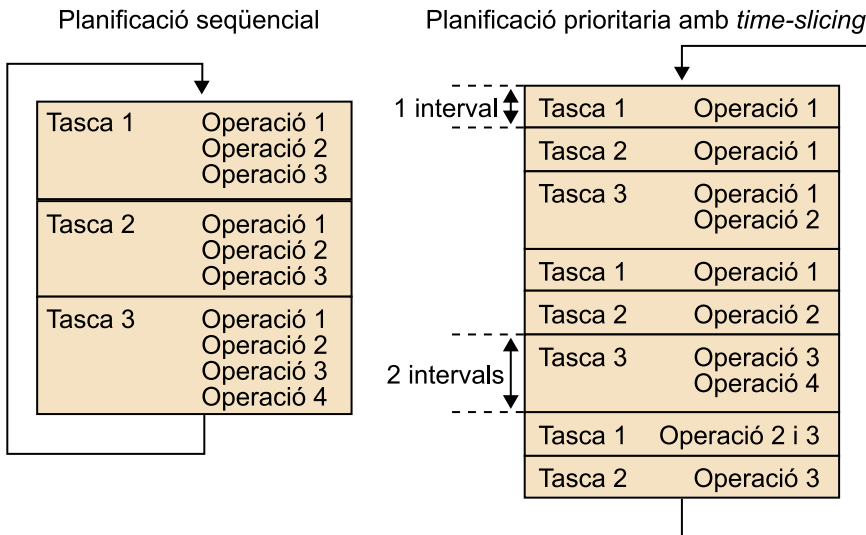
Planificació seqüencial

| Tasca 1 | Operació 1 Operació 2 Operació 3 |
|---|---|
| Tasca 2 | Operació 1 Operació 2 Operació 3 |
| Tasca 3 | Operació 1 Operació 2 Operació 3 Operació 4 |

Planificació prioritaria amb *time-slicing*

1 interval

| Tasca 1 | Operació 1 |
|---|---|
| Tasca 2 | Operació 1 |
| Tasca 3 | Operació 1 Operació 2 |
| Tasca 1 | Operació 1 |
| Tasca 2 | Operació 2 |
| Tasca 3 | Operació 3 Operació 4 |
| Tasca 1 | Operació 2 i 3 |
| Tasca 2 | Operació 3 |

2 intervals